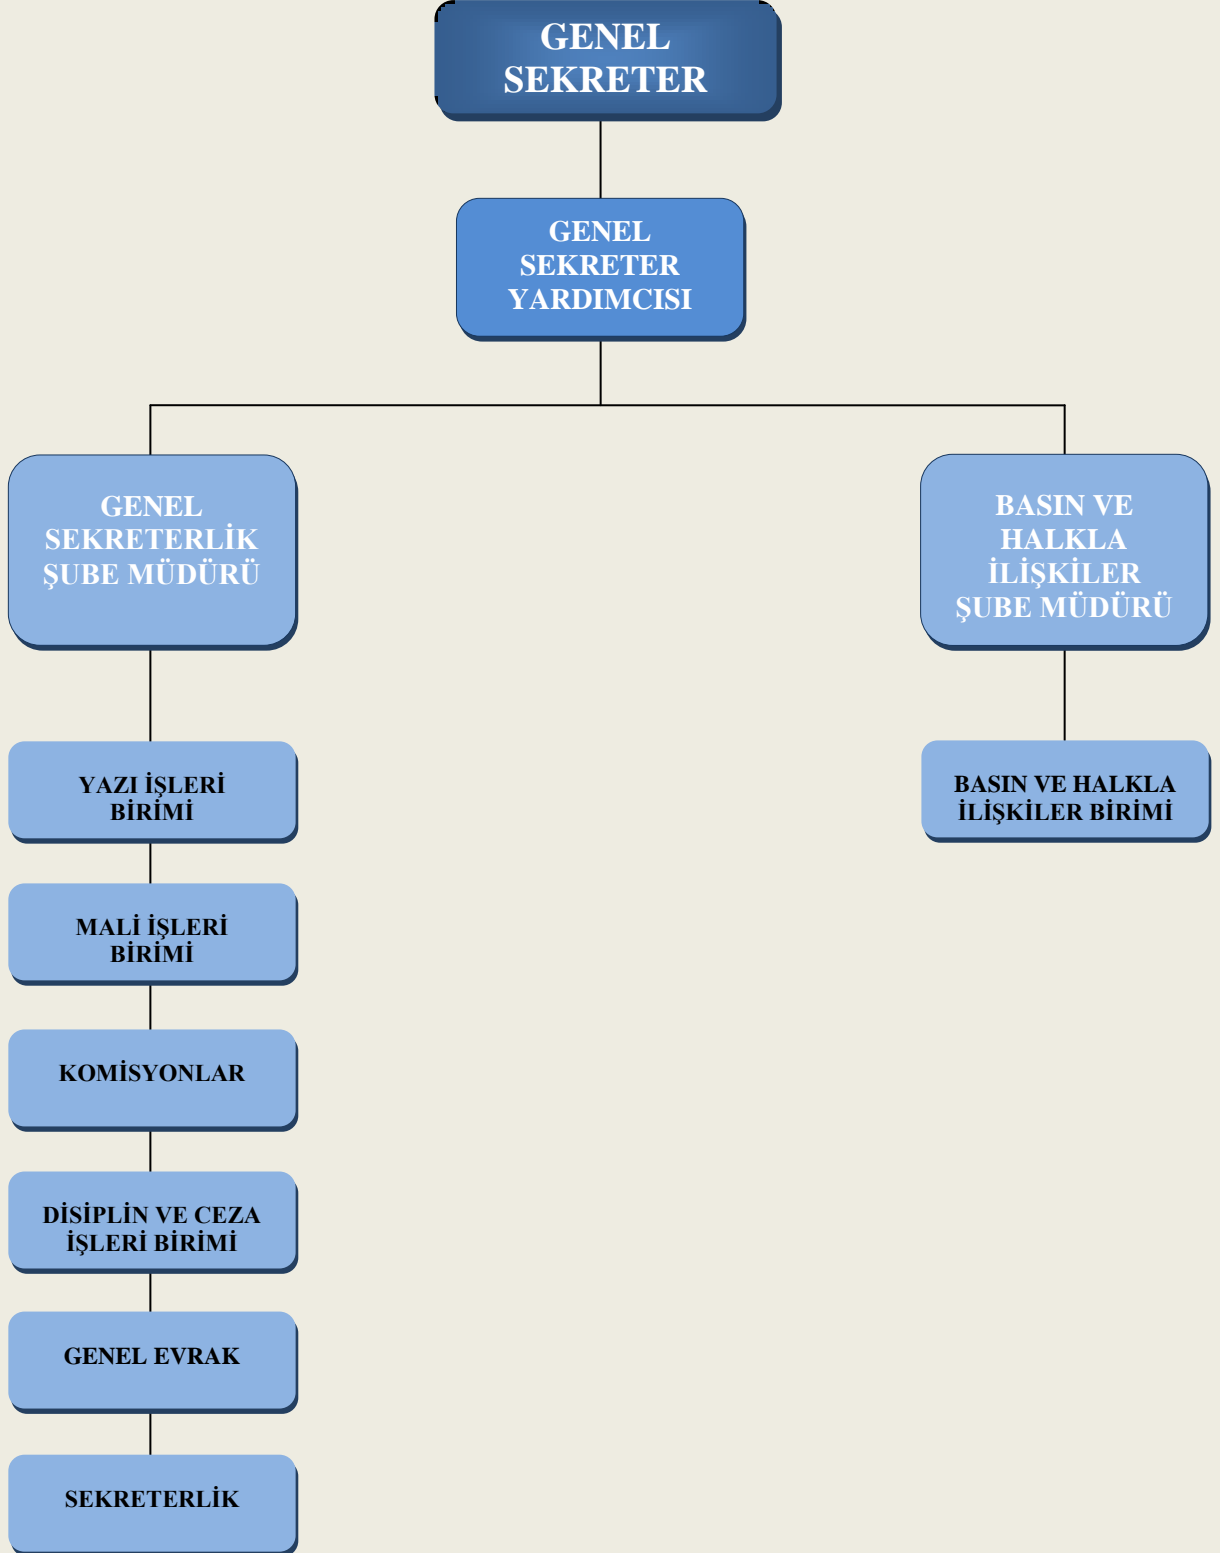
GENEL SEKRETER

GENEL SEKRETER YARDIMCISI

GENEL SEKRETERLİK ŞUBE MÜDÜRÜ

BASIN VE HALKLA İLİŞKİLER ŞUBE MÜDÜRÜ

YAZI İŞLERİ BİRİMİ

MALİ İŞLERİ BİRİMİ

KOMİSYONLAR

DİSİPLİN VE CEZA İŞLERİ BİRİMİ

GENEL EVRAK

SEKRETERLİK

BASIN VE HALKLA İLİŞKİLER BİRİMİ